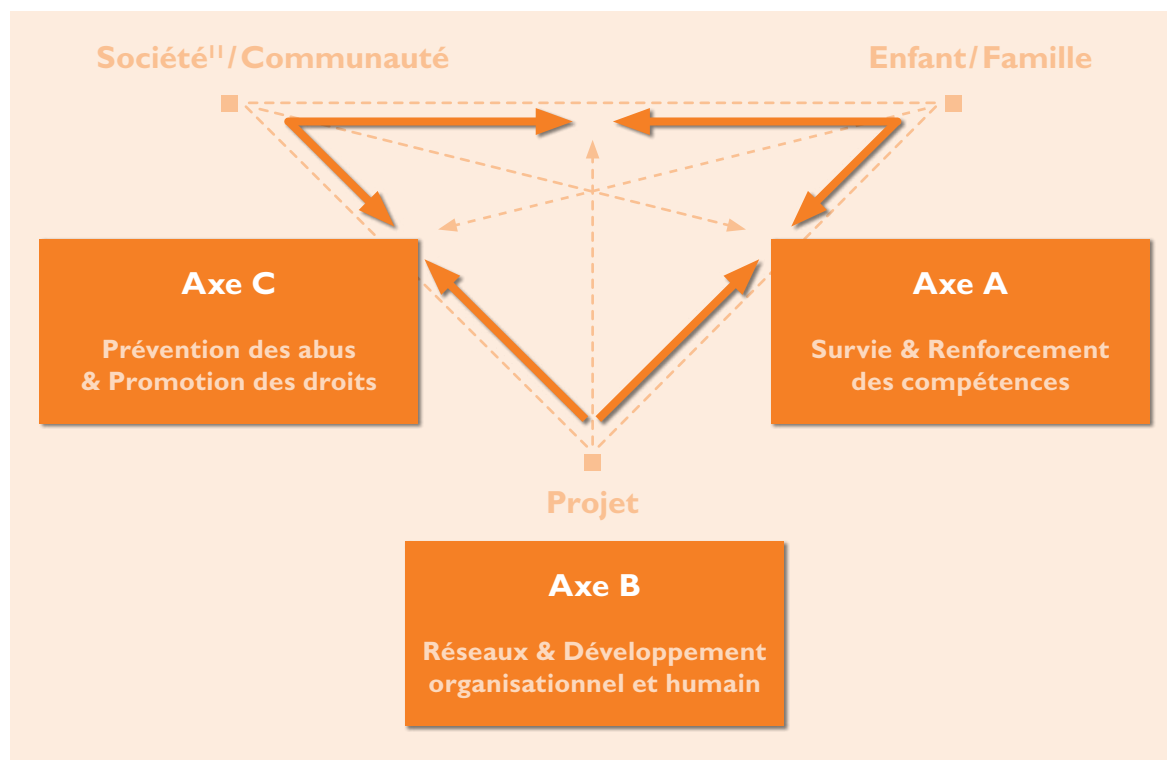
Société$^{11}$/Communauté

Enfant/Famille

Axe C

Prévention des abus & Promotion des droits

Axe A

Survie & Renforcement des compétences

Projet

Axe B

Réseaux & Développement organisationnel et humain